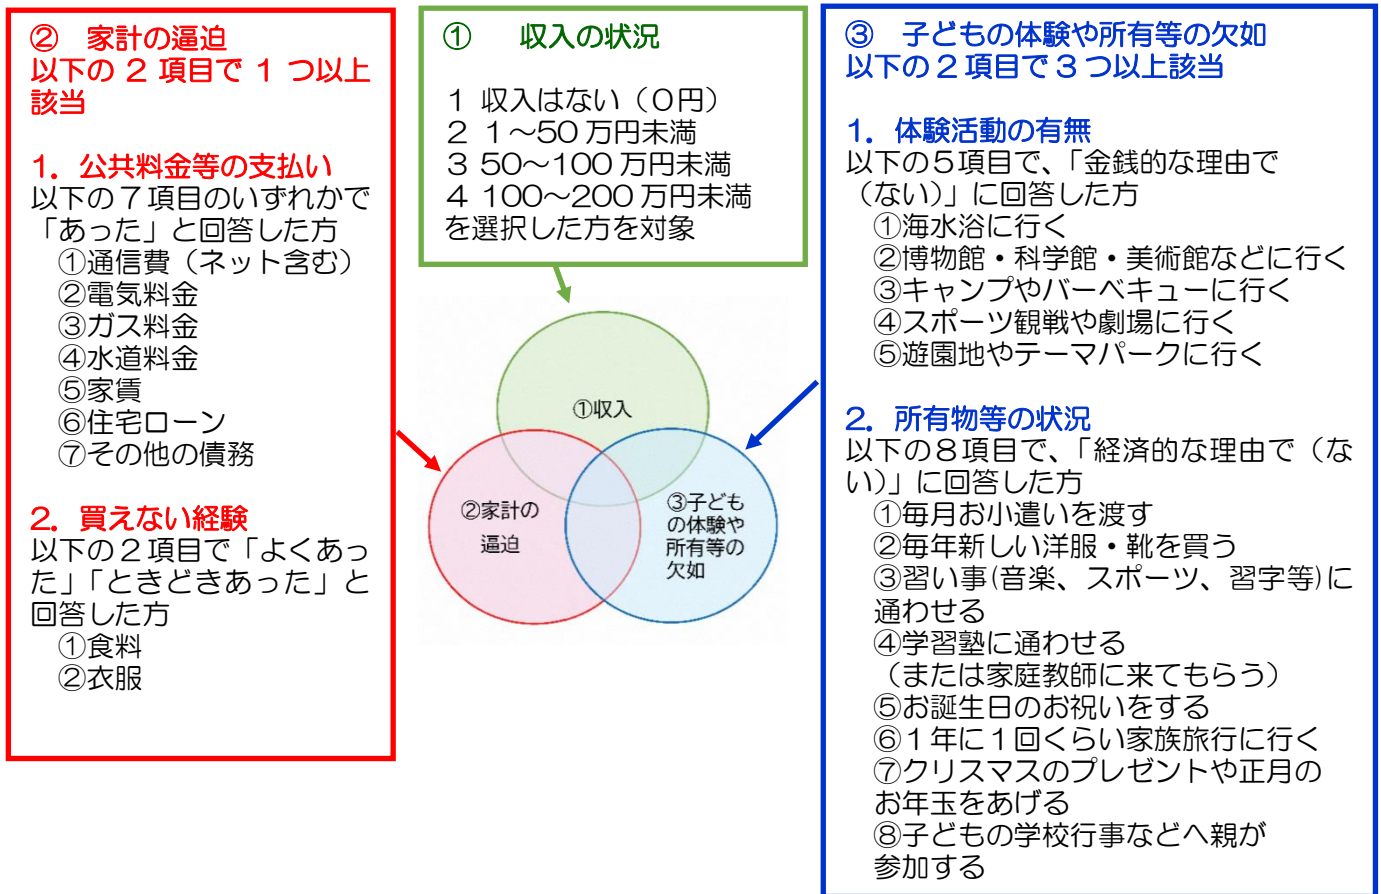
② 家計の逼迫
以下の 2 項目で 1 つ以上該当

1. 公共料金等の支払い
以下の７項目のいずれかで「あった」と回答した方
①通信費（ネット含む）
②電気料金
③ガス料金
④水道料金
⑤家賃
⑥住宅ローン
⑦その他の債務

2. 買えない経験
以下の２項目で「よくあった」「ときどきあった」と回答した方
①食料
②衣服

① 収入の状況

1 収入はない（0円）
2 1～50 万円未満
3 50～100 万円未満
4 100～200 万円未満
を選択した方を対象

①収入
②家計の逼迫
③子どもの体験や所有等の欠如

③ 子どもの体験や所有等の欠如
以下の２項目で３つ以上該当

1. 体験活動の有無
以下の５項目で、「金銭的な理由で（ない）」に回答した方
①海水浴に行く
②博物館・科学館・美術館などに行く
③キャンプやバーベキューに行く
④スポーツ観戦や劇場に行く
⑤遊園地やテーマパークに行く

2. 所有物等の状況
以下の８項目で、「経済的な理由で（ない)」に回答した方
①毎月お小遣いを渡す
②毎年新しい洋服・靴を買う
③習い事(音楽、スポーツ、習字等)に通わせる
④学習塾に通わせる（または家庭教師に来てもらう）
⑤お誕生日のお祝いをする
⑥１年に１回くらい家族旅行に行く
⑦クリスマスのプレゼントや正月のお年玉をあげる
⑧子どもの学校行事などへ親が参加する